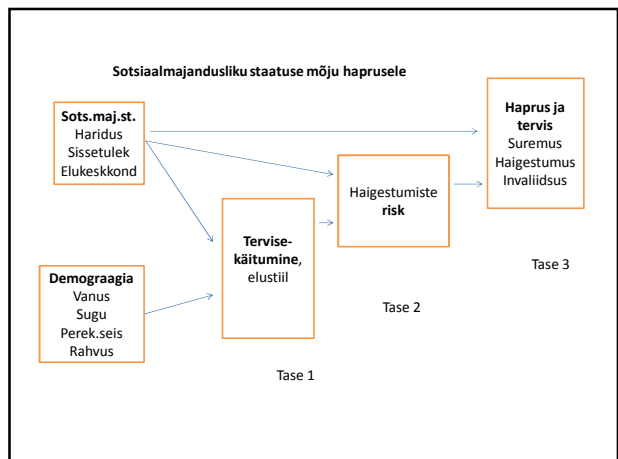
Sotsiaalmajandusliku staatuse mõju haprusele

Sots.maj.st.
Haridus
Sissetulek
Elukeskkond

Haprus ja tervis
Suremus
Haigestumus
Invaliidsus

Haigestumiste risk

Tervise-käitumine, elustiil

Demograagia
Vanus
Sugu
Perek.seis
Rahvus

Tase 3

Tase 2

Tase 1